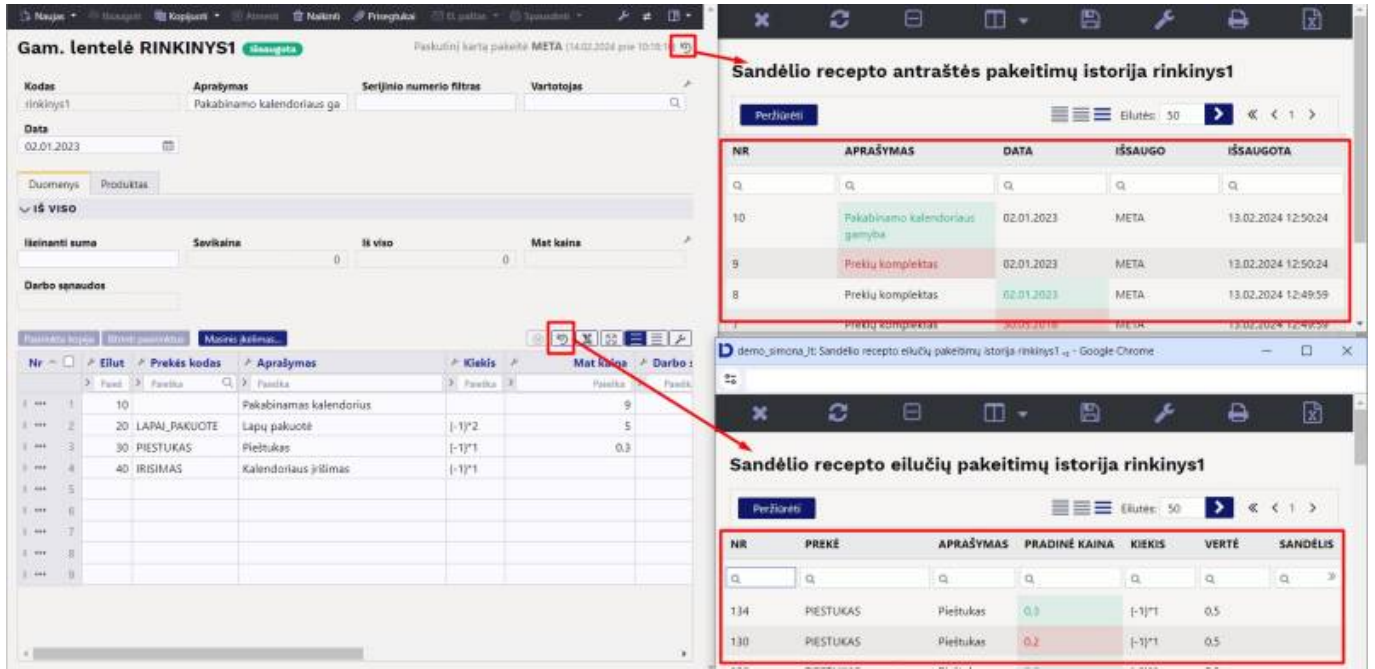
Naujas Kopijuoti Naikinti Prisegtukai

Gam. lentelė RINKINYS1 Išsaugota

Paskutinį kartą pakeitė META (14.02.2024 prie 10:10:1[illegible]

Kodas
rinkinys1

Aprašymas
Pakabinamo kalendoriaus ga

Serijinio numerio filtras

Vartotojas

Data
02.01.2023

Duomenys Produktas

IŠ VISO

Išeinanti suma

Savikaina
0

Iš viso
0

Mat kaina

Darbo sąnaudos

Masinis įkėlimas...

| Nr | Eilut | Prekės kodas | Aprašymas | Kiekis | Mat kaina | Darbo s |
|---|---|---|---|---|---|---|
| | Paieš | Paieška | Paieška | Paieška | Paieška | Paieš |
| 1 | 10 | | Pakabinamas kalendorius | | 9 | |
| 2 | 20 | LAPAI_PAKUOTE | Lapų pakuotė | [-1]*2 | 5 | |
| 3 | 30 | PIESTUKAS | Pieštukas | [-1]*1 | 0.3 | |
| 4 | 40 | IRISIMAS | Kalendoriaus įrišimas | [-1]*1 | | |
| 5 | | | | | | |
| 6 | | | | | | |
| 7 | | | | | | |
| 8 | | | | | | |
| 9 | | | | | | |

Sandėlio recepto antraštės pakeitimų istorija rinkinys1

Peržiūrėti

Eilutės: 50 « < 1 >

| NR | APRAŠYMAS | DATA | IŠSAUGO | IŠSAUGOTA |
|---|---|---|---|---|
| 10 | Pakabinamo kalendoriaus gamyba | 02.01.2023 | META | 13.02.2024 12:50:24 |
| 9 | Prekių komplektas | 02.01.2023 | META | 13.02.2024 12:50:24 |
| 8 | Prekių komplektas | 02.01.2023 | META | 13.02.2024 12:49:59 |
| 7 | Prekių komplektas | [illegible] | META | 13.02.2024 12:49:59 |

demo_simona_lt: Sandėlio recepto eilučių pakeitimų istorija rinkinys1 - Google Chrome

Sandėlio recepto eilučių pakeitimų istorija rinkinys1

Peržiūrėti

Eilutės: 50 « < 1 >

| NR | PREKĖ | APRAŠYMAS | PRADINĖ KAINA | KIEKIS | VERTĖ | SANDĖLIS |
|---|---|---|---|---|---|---|
| 134 | PIESTUKAS | Pieštukas | 0.3 | [-1]*1 | 0.5 | |
| 130 | PIESTUKAS | Pieštukas | 0.2 | [-1]*1 | 0.5 | |